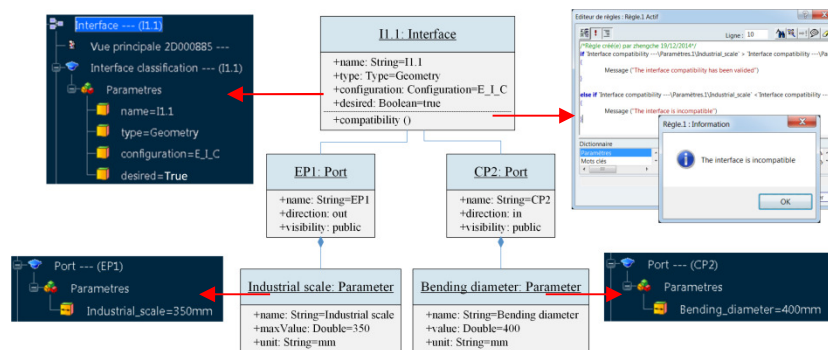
Interface --- (I1.1)
Vue principale 2D000885 ---
Interface classification --- (I1.1)
Parametres
name=I1.1
type=Geometry
configuration=E_I_C
desired=True

I1.1: Interface
+name: String=I1.1
+type: Type=Geometry
+configuration: Configuration=E_I_C
+desired: Boolean=true
+compatibility ()

Editeur de règles : Règle.1 Actif
Ligne : 10
/*Règle créé(e) par zhengche 19/12/2014*/
if 'Interface compatibility ---\Paramètres.1\Industrial_scale' > 'Interface compatibility ---\Pa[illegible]
Message ("The interface compatibility has been validied")
else if 'Interface compatibility ---\Paramètres.1\Industrial_scale' < 'Interface compatibility ---\Pa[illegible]
Message ("The interface is incompatible")
Dictionnaire
Paramètres
Mots clés
Règle.1 : Information
The interface is incompatible
OK

EP1: Port
+name: String=EP1
+direction: out
+visibility: public

CP2: Port
+name: String=CP2
+direction: in
+visibility: public

Port --- (EP1)
Parametres
Industrial_scale=350mm

Industrial scale: Parameter
+name: String=Industrial scale
+maxValue: Double=350
+unit: String=mm

Bending diameter: Parameter
+name: String=Bending diameter
+value: Double=400
+unit: String=mm

Port --- (CP2)
Parametres
Bending_diameter=400mm